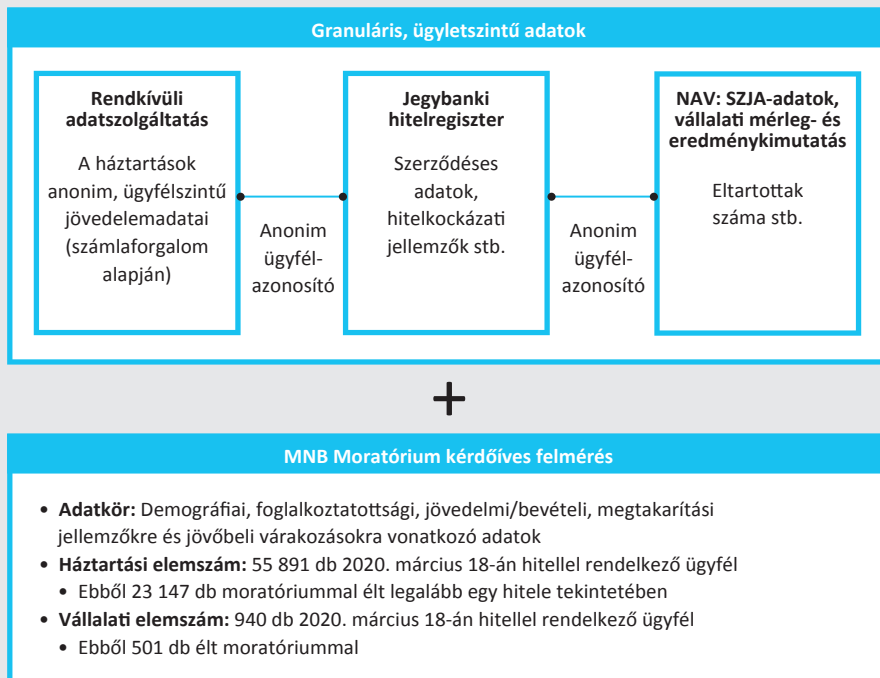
Granuláris, ügyletszintű adatok

Rendkívüli adatszolgáltatás

A háztartások anonim, ügyfélszintű jövedelemadatai (számlaforgalom alapján)

Anonim ügyfélazonosító

Jegybanki hitelregiszter

Szerződéses adatok, hitelkockázati jellemzők stb.

Anonim ügyfélazonosító

NAV: SZJA-adatok, vállalati mérleg- és eredménykimutatás

Eltartottak száma stb.

+

MNB Moratórium kérdőíves felmérés

• Adatkör: Demográfiai, foglalkoztatottsági, jövedelmi/bevételi, megtakarítási jellemzőkre és jövőbeli várakozásokra vonatkozó adatok
• Háztartási elemszám: 55 891 db 2020. március 18-án hitellel rendelkező ügyfél
  • Ebből 23 147 db moratóriummal élt legalább egy hitele tekintetében
• Vállalati elemszám: 940 db 2020. március 18-án hitellel rendelkező ügyfél
  • Ebből 501 db élt moratóriummal